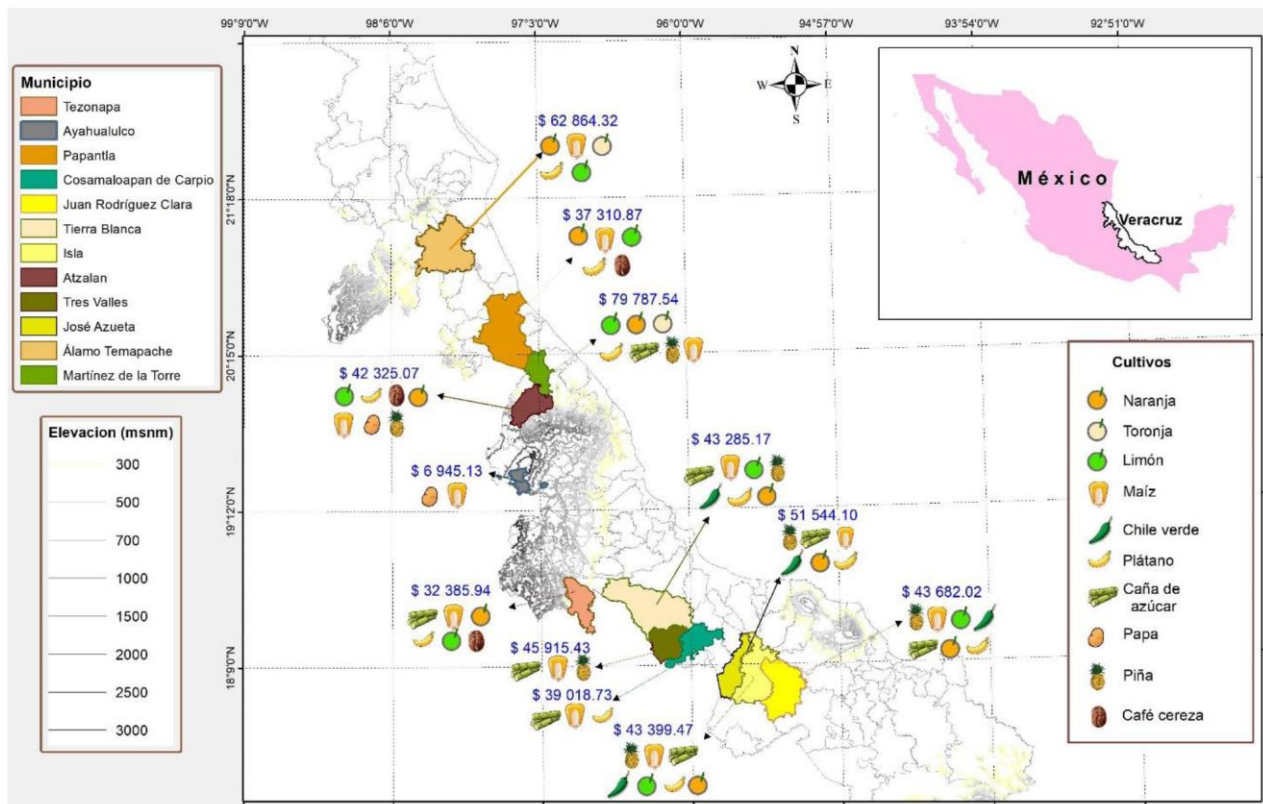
99°9'0"W 98°6'0"W 97°3'0"W 96°0'0"W 94°57'0"W 93°54'0"W 92°51'0"W

21°18'0"N
20°15'0"N
19°12'0"N
18°9'0"N

N
W E
S

México
Veracruz

Municipio
Tezonapa
Ayahualulco
Papantla
Cosamaloapan de Carpio
Juan Rodríguez Clara
Tierra Blanca
Isla
Atzalan
Tres Valles
José Azueta
Álamo Temapache
Martínez de la Torre

Elevacion (msnm)
300
500
700
1000
1500
2000
2500
3000

$ 62 864.32
$ 37 310.87
$ 79 787.54
$ 42 325.07
$ 6 945.13
$ 43 285.17
$ 51 544.10
$ 32 385.94
$ 43 682.02
$ 45 915.43
$ 39 018.73
$ 43 399.47

Cultivos
Naranja
Toronja
Limón
Maíz
Chile verde
Plátano
Caña de azúcar
Papa
Piña
Café cereza